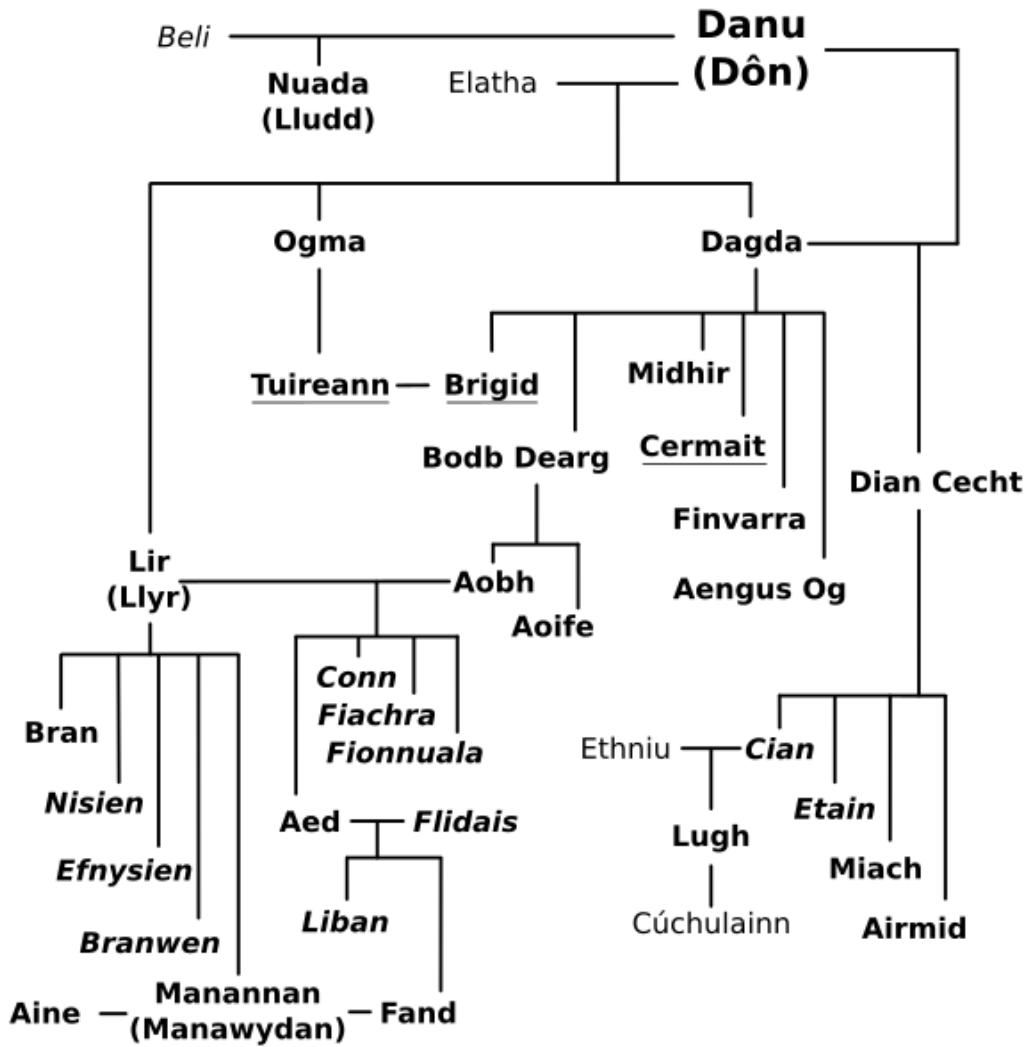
Beli
Danu
(Dôn)
Nuada
(Lludd)
Elatha
Ogma
Dagda
Tuireann — Brigid
Midhir
Cermait
Bodb Dearg
Dian Cecht
Finvarra
Lir
(Llyr)
Aobh
Aengus Og
Aoife
Conn
Fiachra
Fionnuala
Bran
Nisien
Efnysien
Branwen
Ethniu
Cian
Etain
Aed
Flidais
Lugh
Miach
Liban
Cúchulainn
Airmid
Aine — Manannan
(Manawydan) — Fand